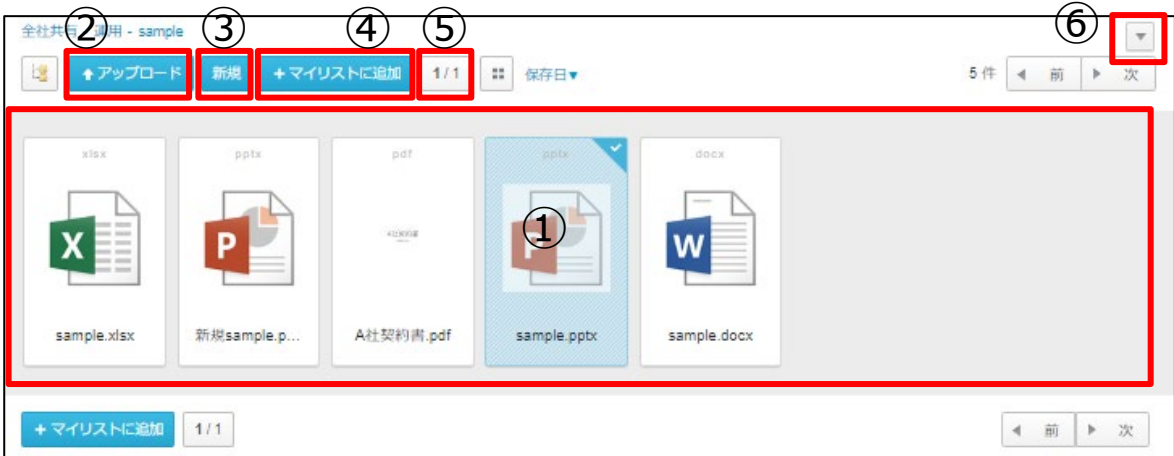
全社共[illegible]用 - sample

②
③
④
⑤
⑥

アップロード
新規
+ マイリストに追加
1 / 1
保存日▼
5 件
◀ 前
▶ 次

xlsx
X
sample.xlsx

pptx
P
新規sample.p...

pdf
A社契約書
A社契約書.pdf

pptx
①
sample.pptx

docx
W
sample.docx

+ マイリストに追加
1 / 1
◀ 前
▶ 次